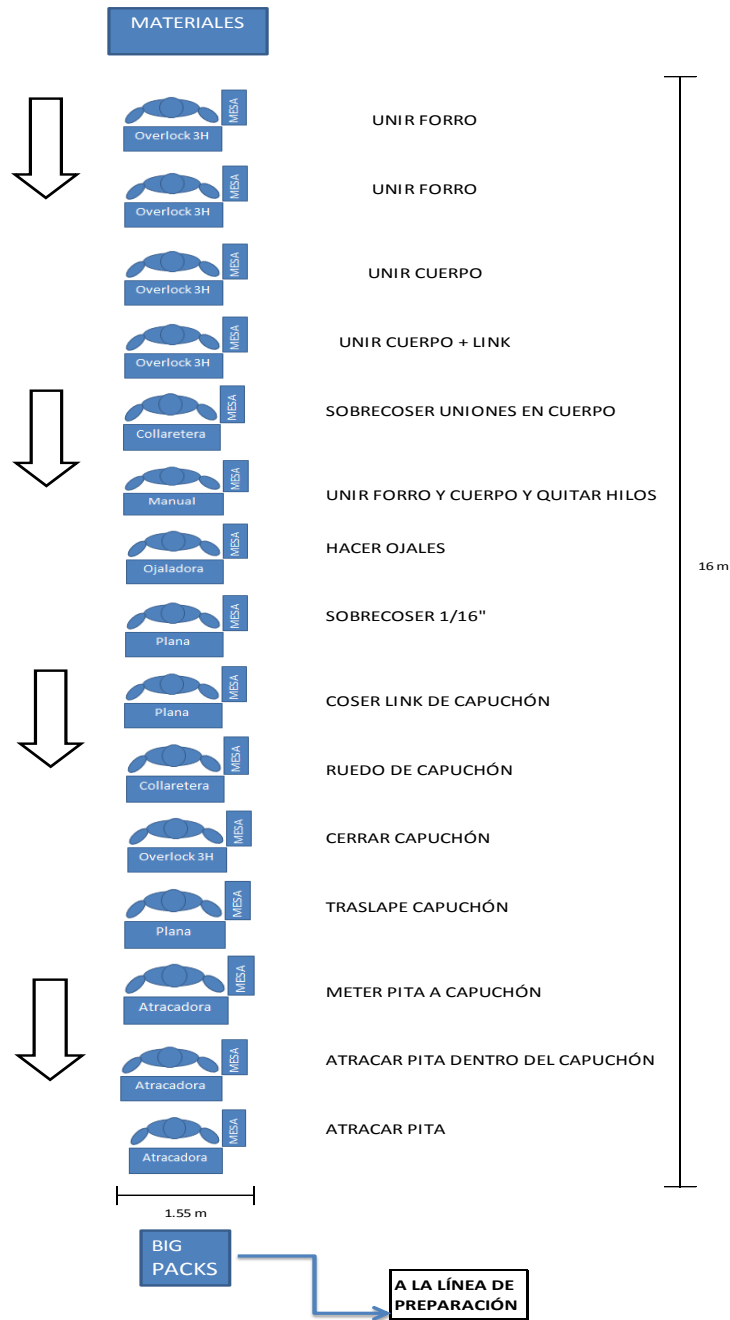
MATERIALES

Overlock 3H MESA UNIR FORRO

Overlock 3H MESA UNIR FORRO

Overlock 3H MESA UNIR CUERPO

Overlock 3H MESA UNIR CUERPO + LINK

Collaretera MESA SOBRECOSER UNIONES EN CUERPO

Manual MESA UNIR FORRO Y CUERPO Y QUITAR HILOS

Ojaladora MESA HACER OJALES

Plana MESA SOBRECOSER 1/16"

Plana MESA COSER LINK DE CAPUCHÓN

Collaretera MESA RUEDO DE CAPUCHÓN

Overlock 3H MESA CERRAR CAPUCHÓN

Plana MESA TRASLAPE CAPUCHÓN

Atracadora MESA METER PITA A CAPUCHÓN

Atracadora MESA ATRACAR PITA DENTRO DEL CAPUCHÓN

Atracadora MESA ATRACAR PITA

16 m

1.55 m

BIG PACKS

A LA LÍNEA DE PREPARACIÓN